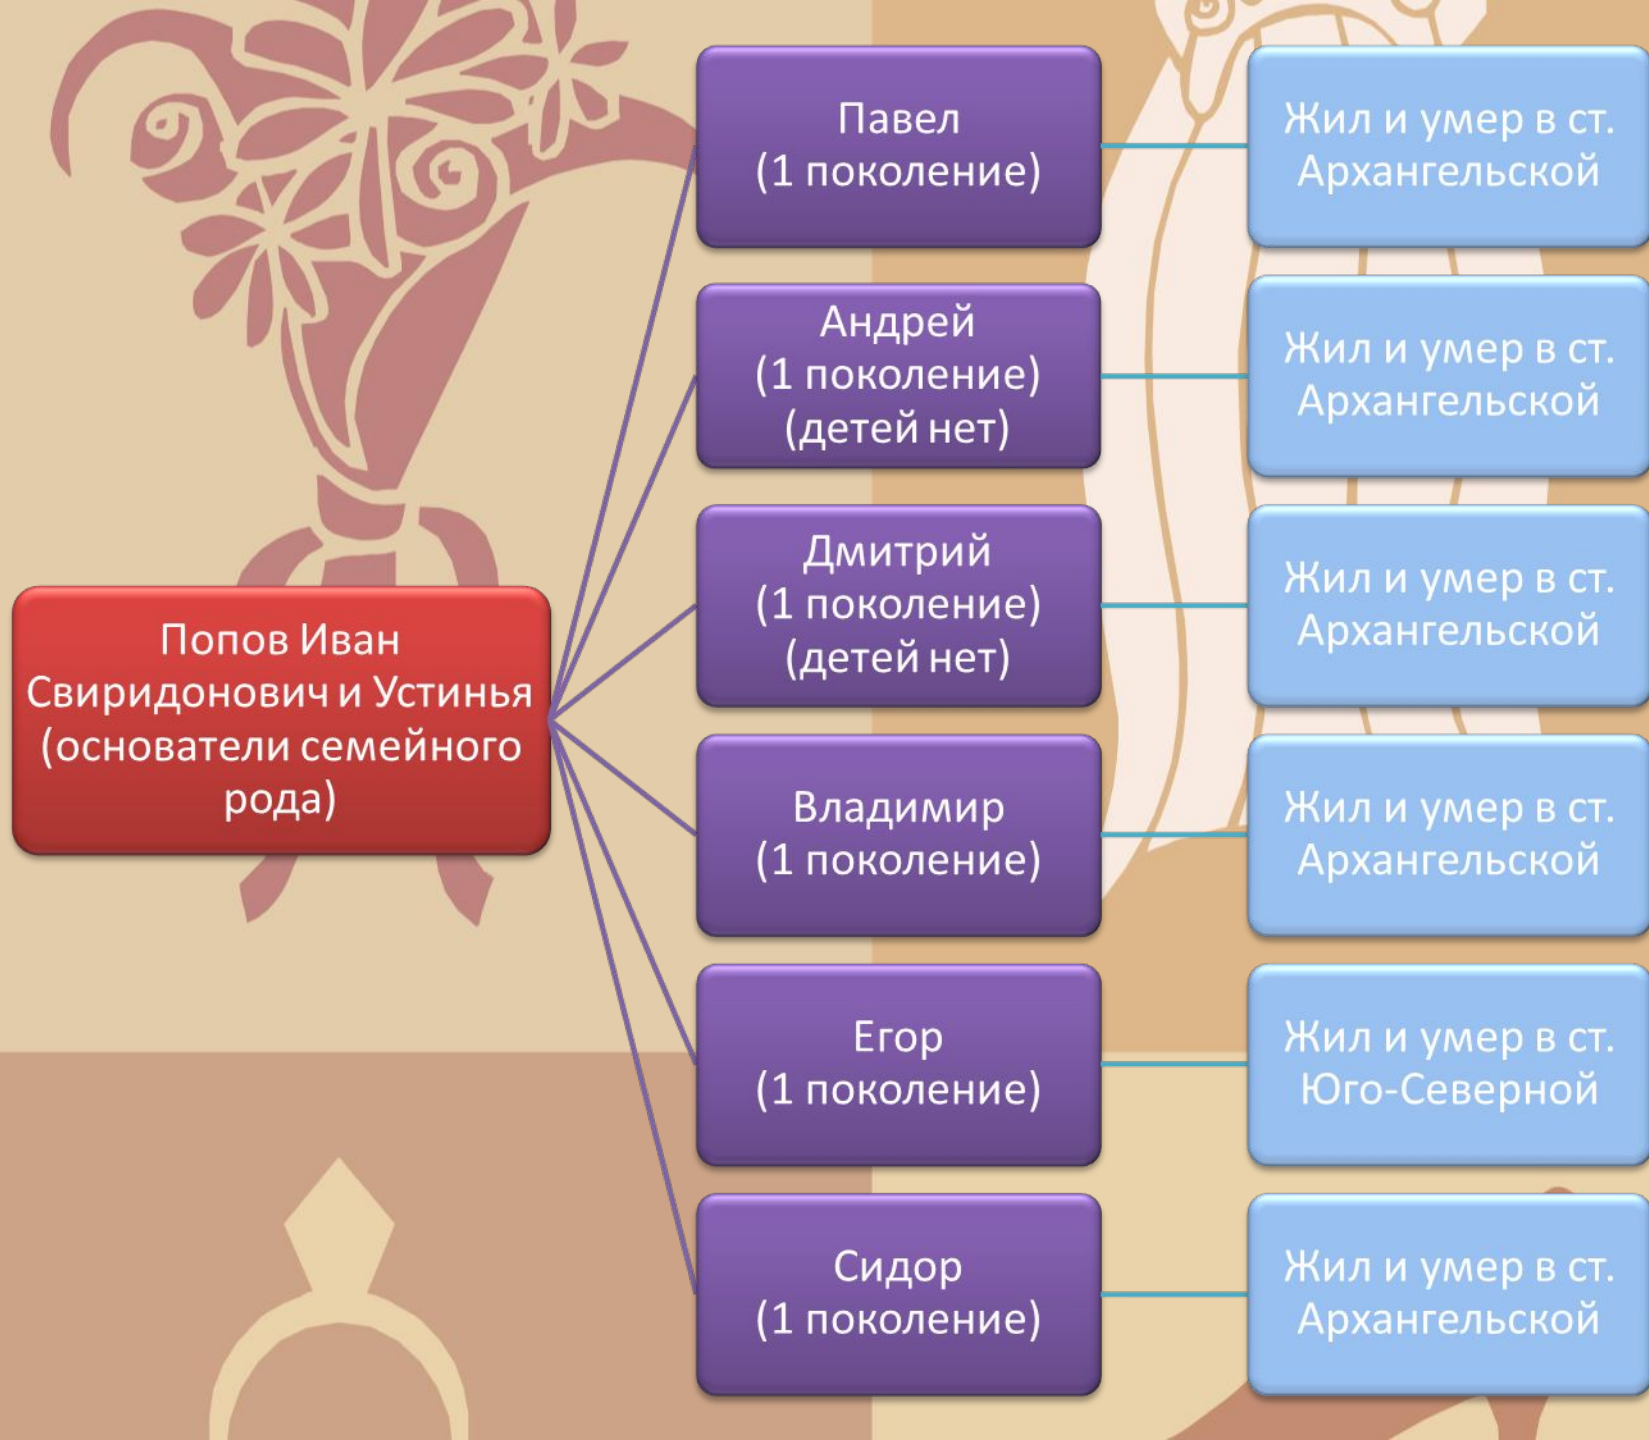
Попов Иван Свиридонович и Устинья (основатели семейного рода)

Павел (1 поколение)

Жил и умер в ст. Архангельской

Андрей (1 поколение) (детей нет)

Жил и умер в ст. Архангельской

Дмитрий (1 поколение) (детей нет)

Жил и умер в ст. Архангельской

Владимир (1 поколение)

Жил и умер в ст. Архангельской

Егор (1 поколение)

Жил и умер в ст. Юго-Северной

Сидор (1 поколение)

Жил и умер в ст. Архангельской